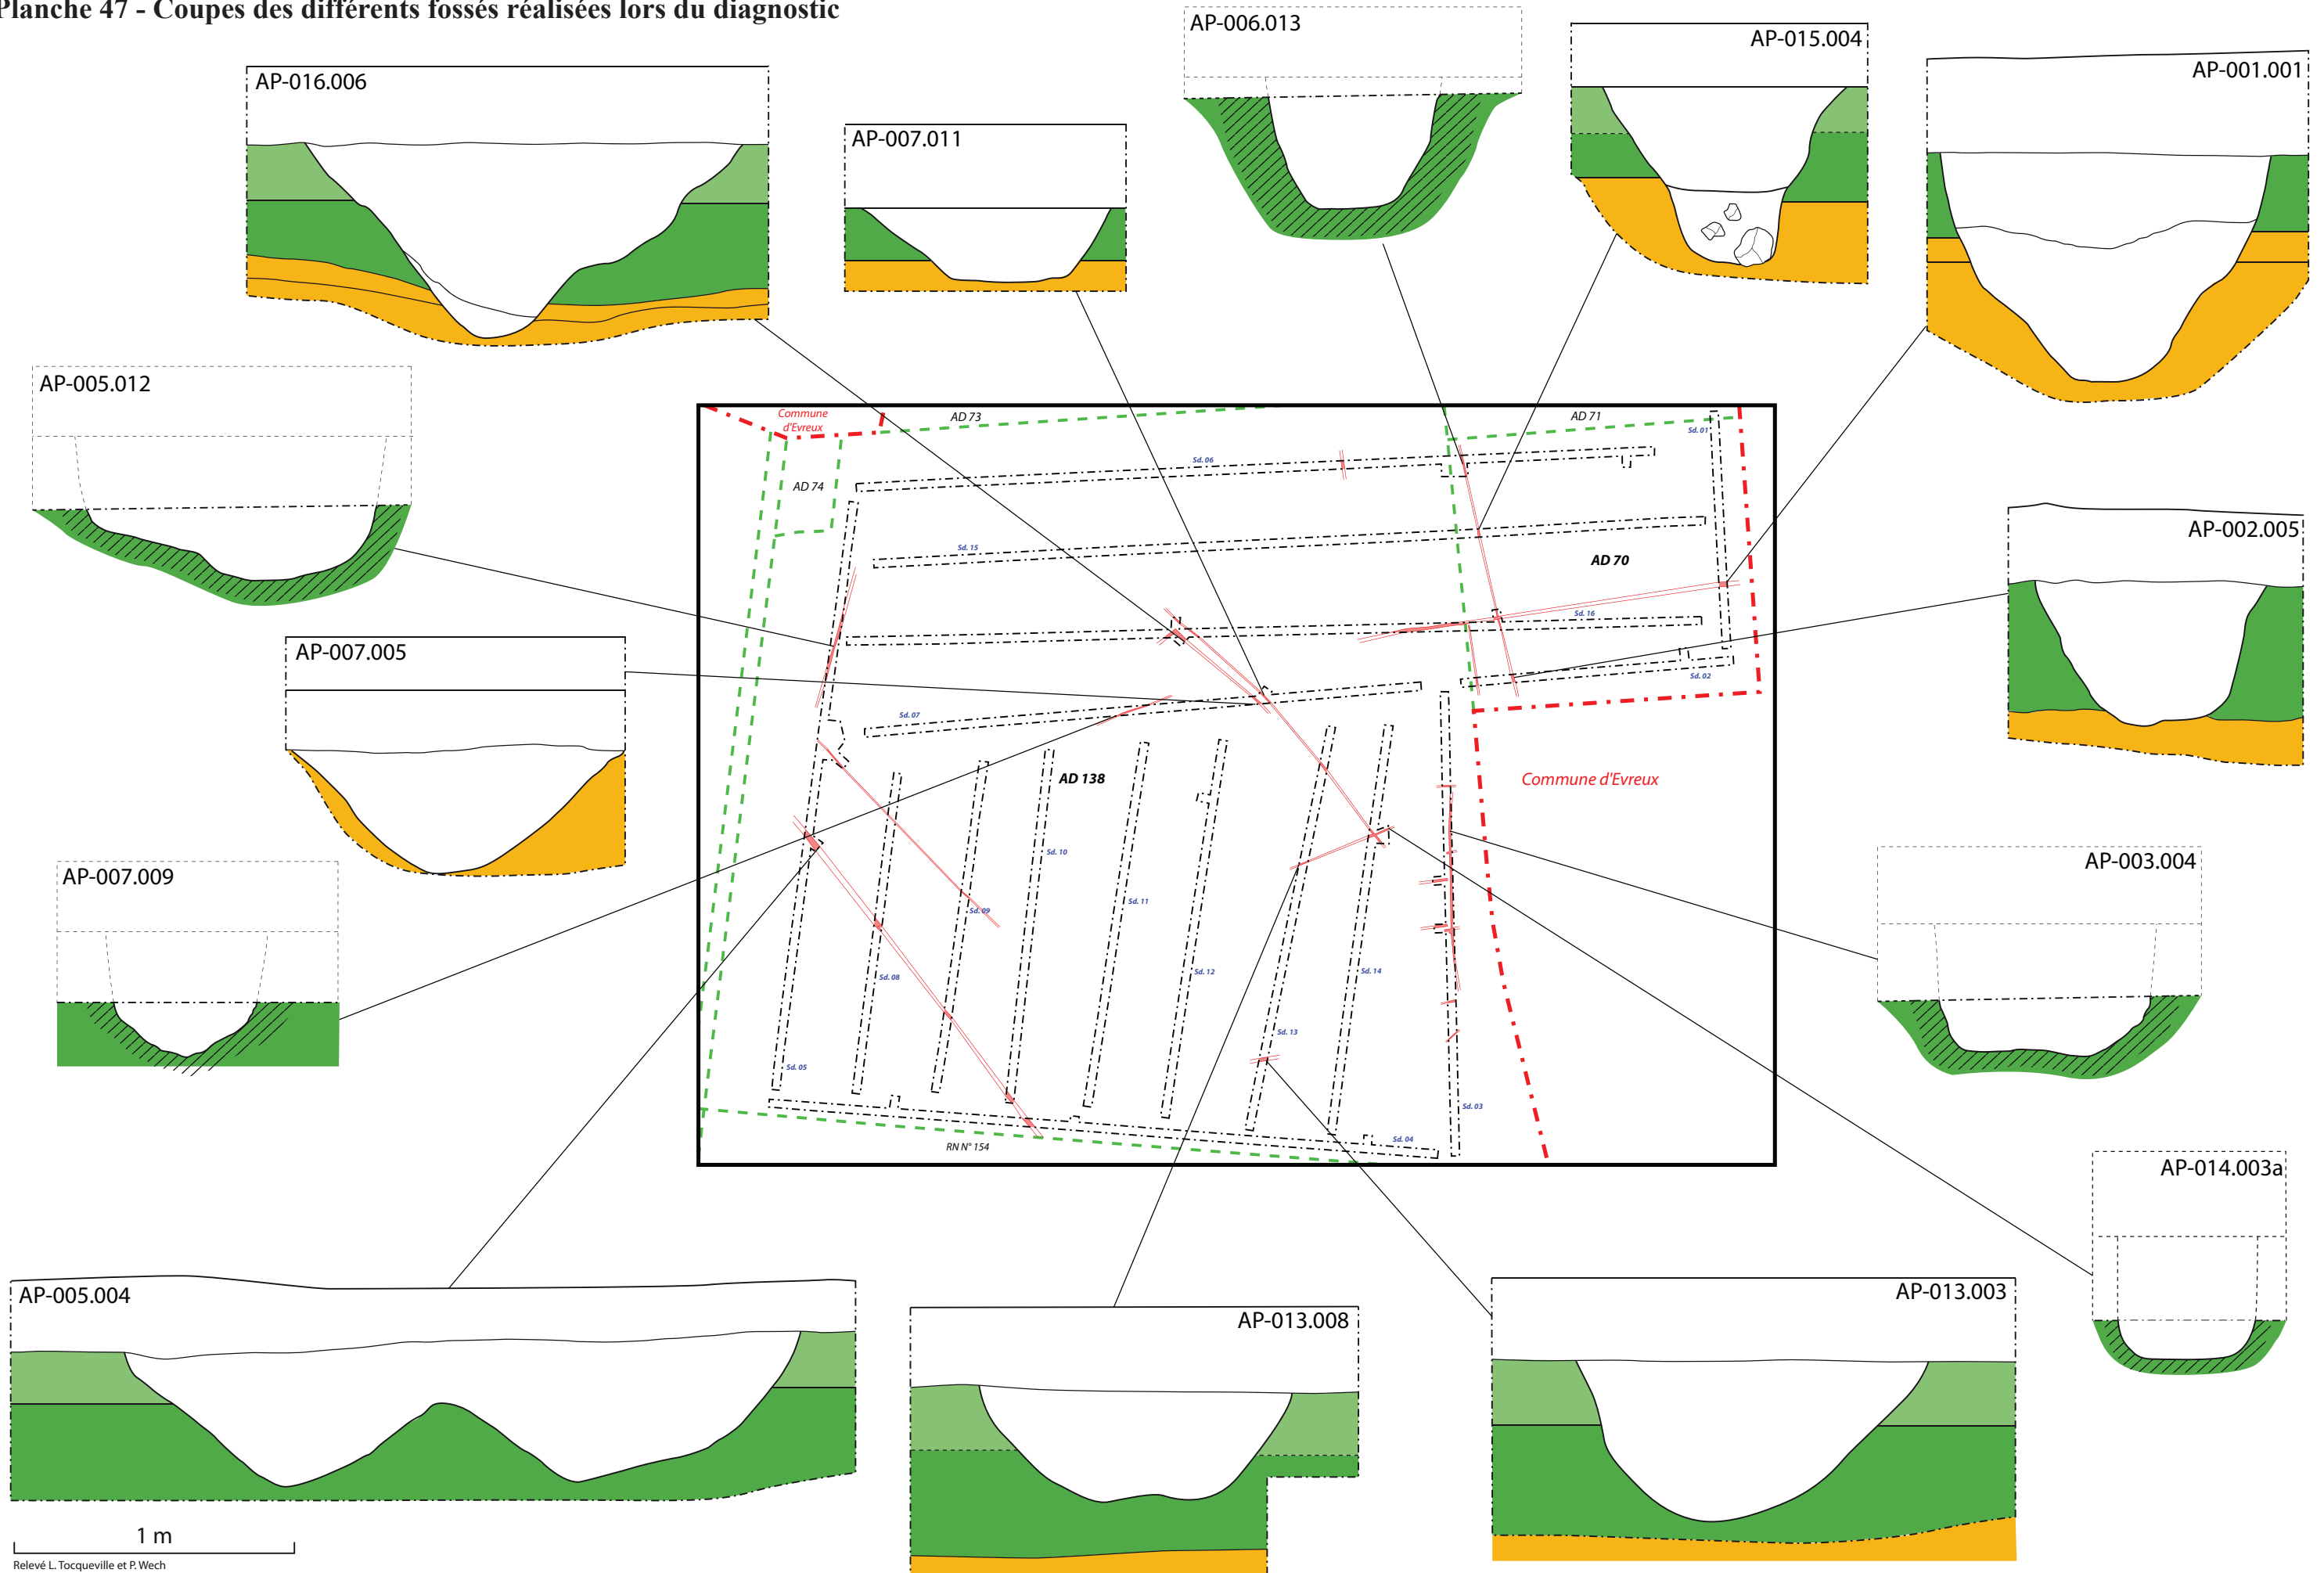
Planche 47 - Coupes des différents fossés réalisées lors du diagnostic

AP-016.006

AP-007.011

AP-006.013

AP-015.004

AP-001.001

AP-005.012

AP-002.005

AP-007.005

AP-007.009

AP-003.004

AP-014.003a

AP-005.004

AP-013.008

AP-013.003

Commune d'Evreux
AD 73
AD 71
AD 74
AD 70
AD 138
Commune d'Evreux
RN N° 154
Sd. 01
Sd. 02
Sd. 03
Sd. 04
Sd. 05
Sd. 06
Sd. 07
Sd. 08
Sd. 09
Sd. 10
Sd. 11
Sd. 12
Sd. 13
Sd. 14
Sd. 15
Sd. 16

1 m

Relevé L. Tocqueville et P. Wech